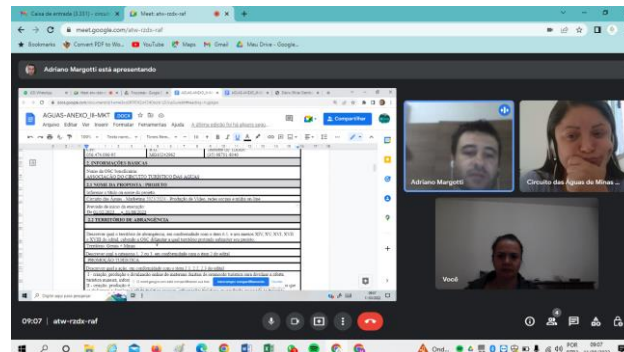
Caixa de entrada (3.351) - circuit
Meet: atw-rzdx-raf
meet.google.com/atw-rzdx-raf
Bookmarks
Convert PDF to Wo...
YouTube
Maps
Gmail
Meu Drive - Google...

Adriano Margotti está apresentando

AGUAS-ANEXO_III-MKT
Arquivo Editar Ver Inserir Formatar Ferramentas Ajuda
Compartilhar
2. INFORMAÇÕES BÁSICAS
Nome da OSC beneficiária
ASSOCIAÇÃO DO CIRCUITO TURÍSTICO DAS ÁGUAS
2.2 NOME DA PROPOSTA / PROJETO
Informe o título ou nome do projeto
Circuito das Águas - Marketing 2021/2022 - Produção de Vídeo, redes sociais e ações on line
Previsão de início de execução
2.3 TERRITÓRIO DE ABRANGÊNCIA
Descreva qual o território de abrangência, em conformidade com o item 4.1, e os anexos XIV, XV, XVI, XVII e XVIII do edital, citando a OSC filiada(s) a qual território principal enquadrar seu projeto.
Território: Sertão + Mares
Descreva qual a categoria 1, 2 ou 3, em conformidade com o item 2 do edital
PRODUÇÃO TURÍSTICA
Descreva qual a ação, em conformidade com o item 2.1.2.3 do edital.

Adriano Margotti
Circuito das Águas de Minas ...
Você

09:07 | atw-rzdx-raf
POR
09:07